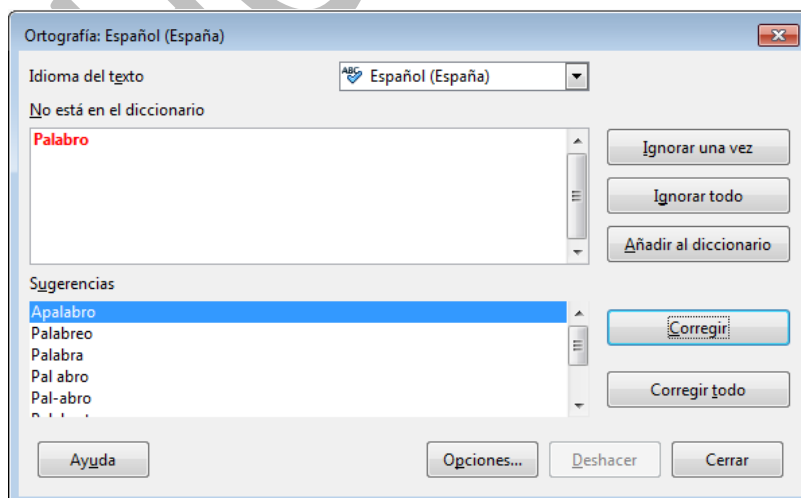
Ortografía: Español (España)

Idioma del texto

Español (España)

No está en el diccionario

Palabro

Ignorar una vez

Ignorar todo

Añadir al diccionario

Sugerencias

Apalabro
Palabreo
Palabra
Pal abro
Pal-abro
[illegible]

Corregir

Corregir todo

Ayuda

Opciones...

Deshacer

Cerrar